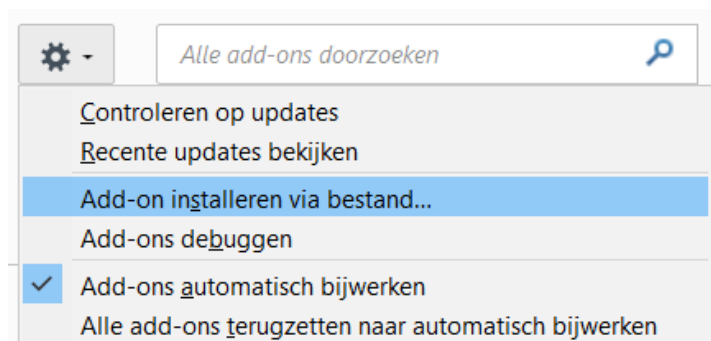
Alle add-ons doorzoeken

Controleren op updates
Recente updates bekijken
Add-on installeren via bestand…
Add-ons debuggen
Add-ons automatisch bijwerken
Alle add-ons terugzetten naar automatisch bijwerken